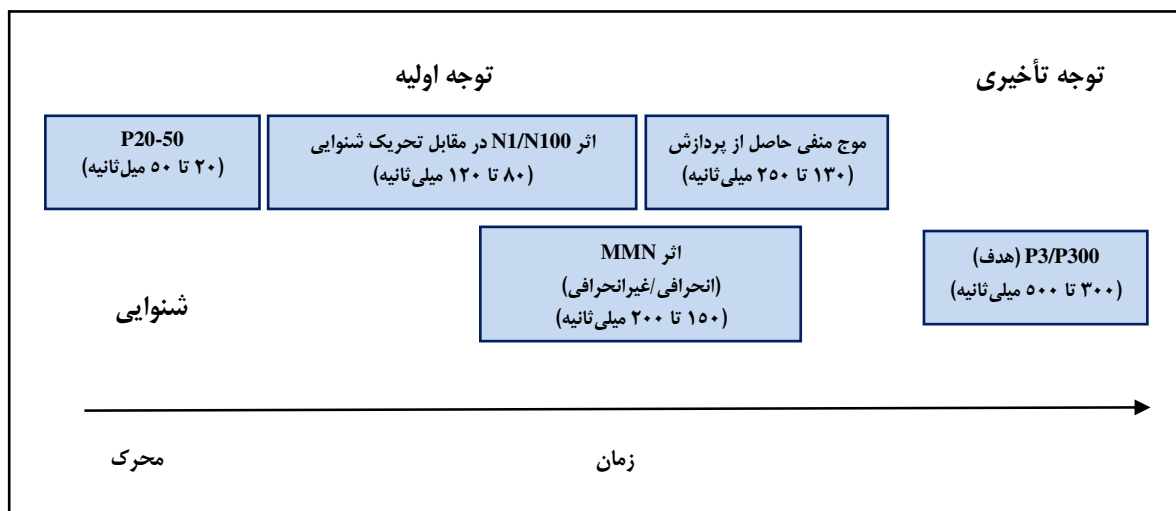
توجه اولیه

توجه تأخیری

P20-50
(۲۰ تا ۵۰ میل‌ثانیه)

اثر N1/N100 در مقابل تحریک شنوایی
(۸۰ تا ۱۲۰ میلی‌ثانیه)

موج منفی حاصل از پردازش
(۱۳۰ تا ۲۵۰ میلی‌ثانیه)

اثر MMN
(انحرافی/غیرانحرافی)
(۱۵۰ تا ۲۰۰ میلی‌ثانیه)

P3/P300 (هدف)
(۳۰۰ تا ۵۰۰ میلی‌ثانیه)

شنوایی

محرک

زمان